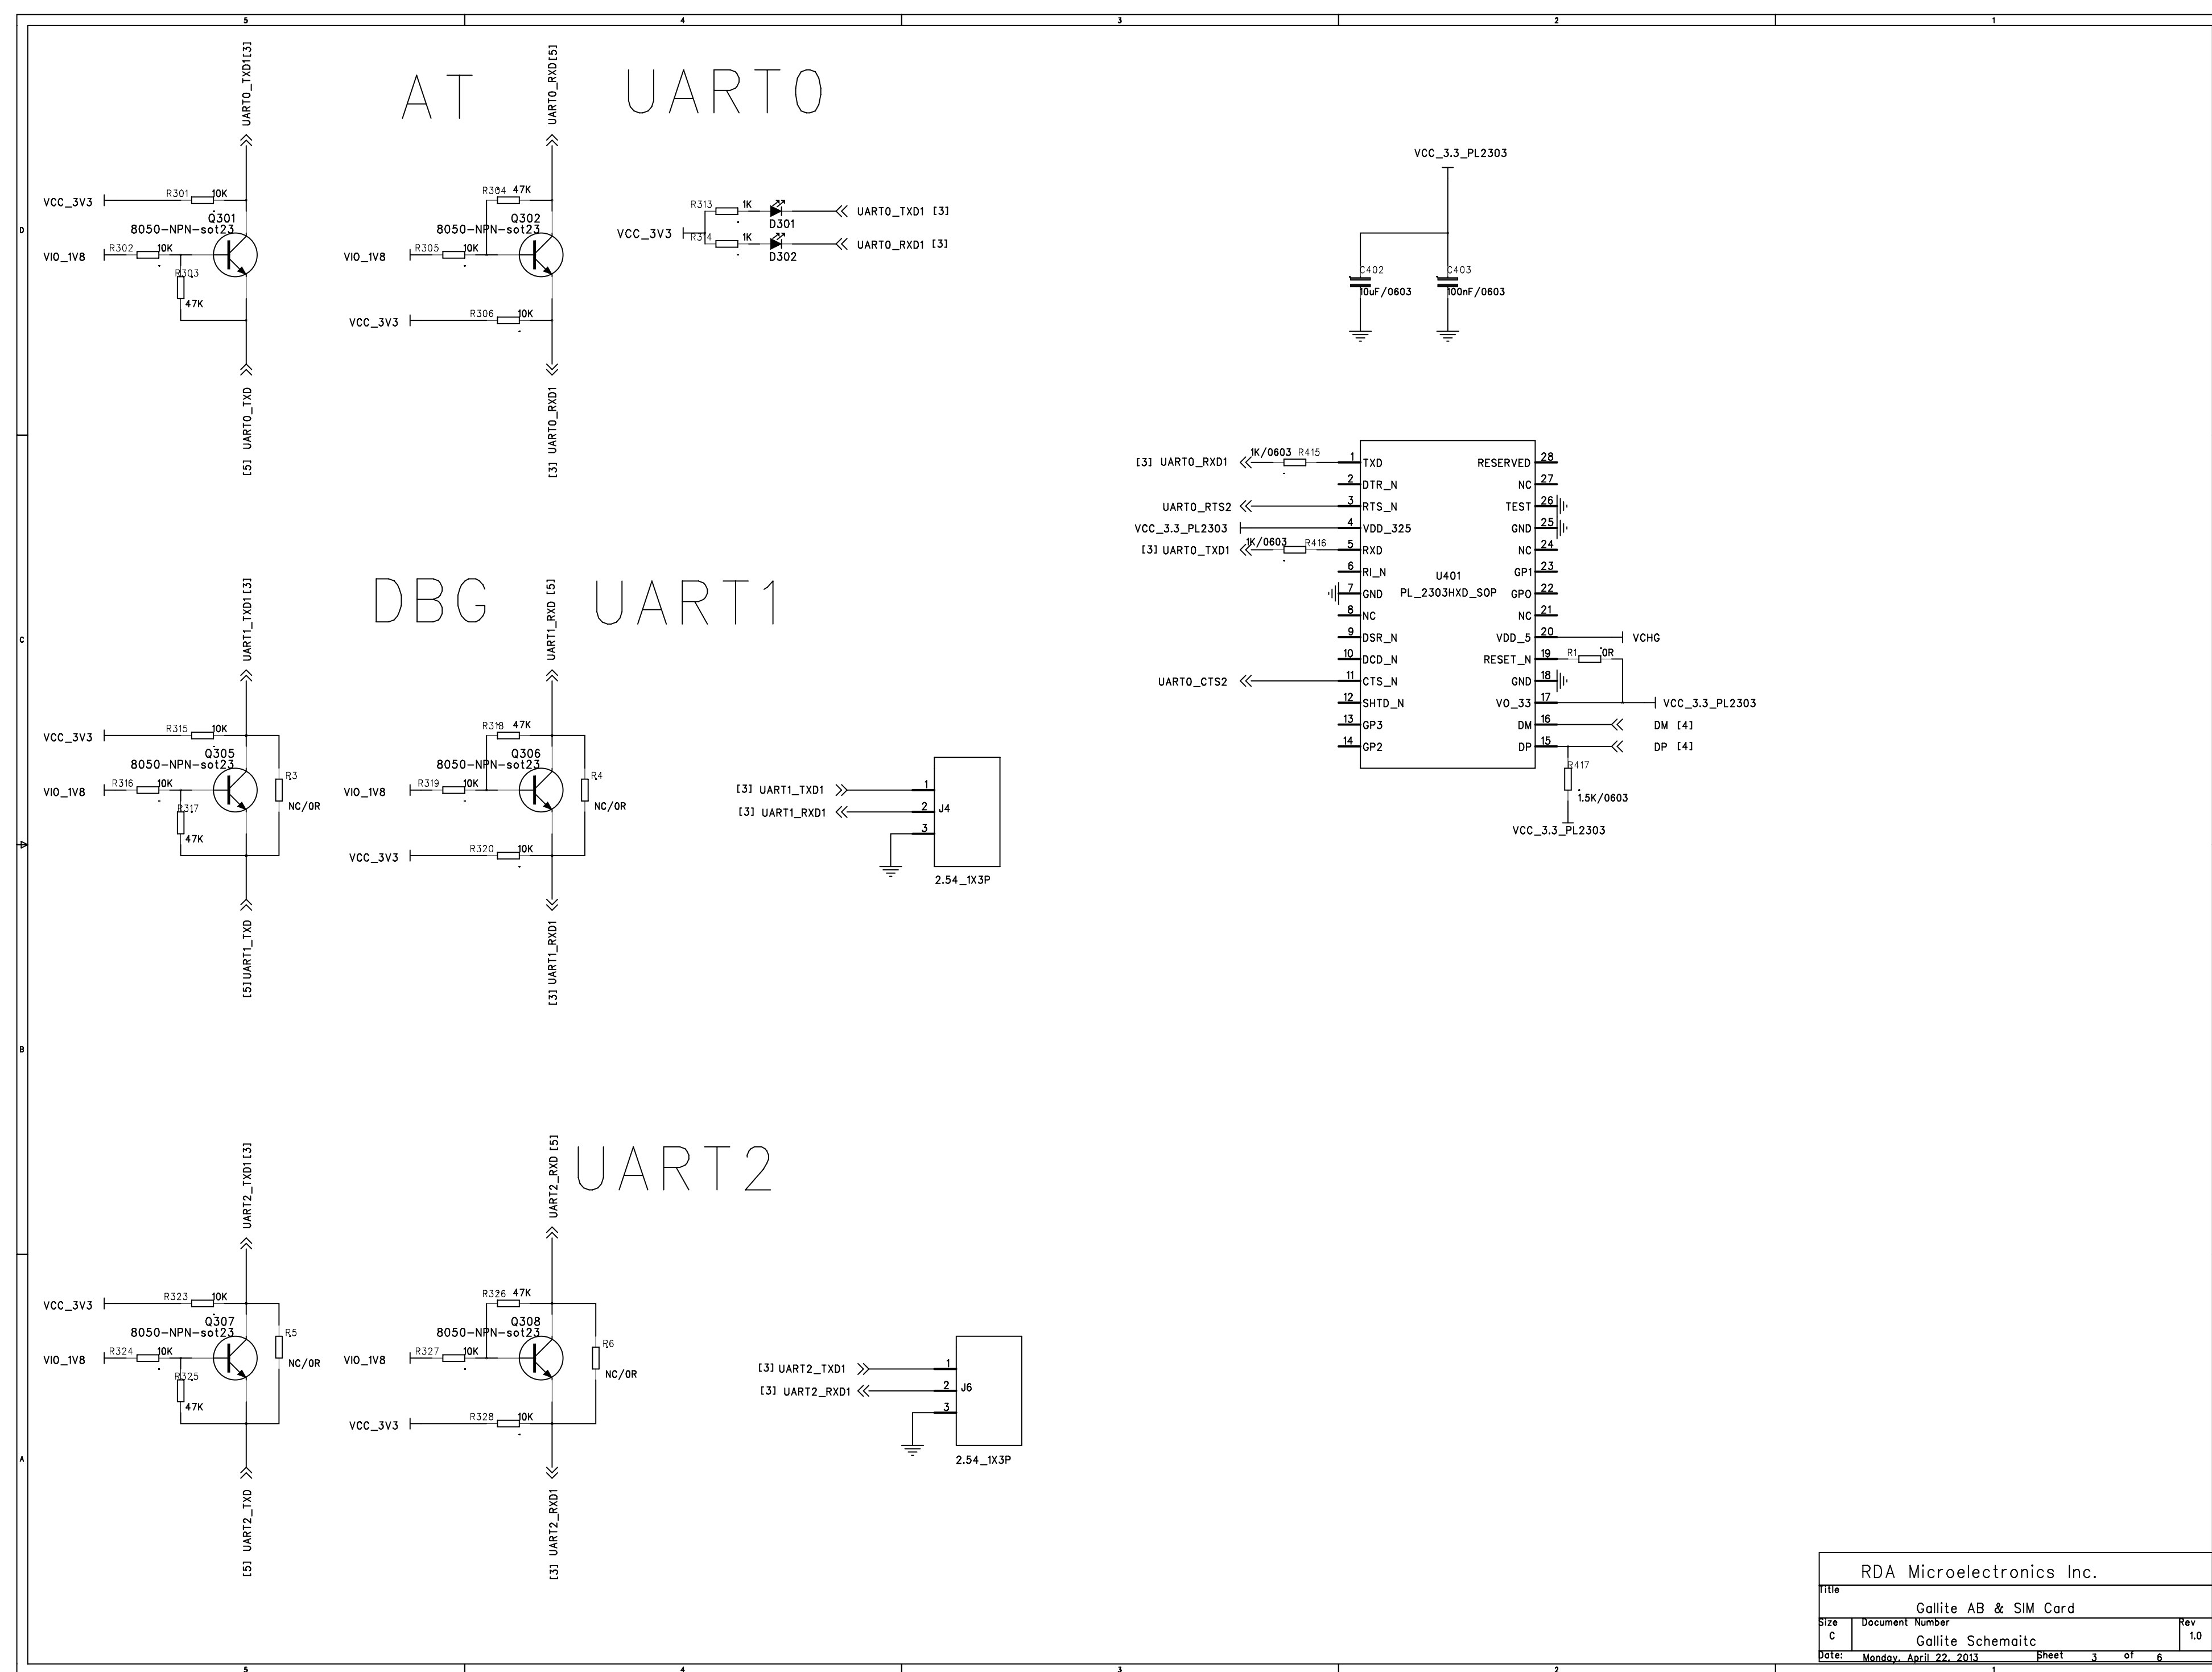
5 4 3 2 1

D

AT UART0

UART0_TXD1[3]
UART0_RXD[5]

VCC_3V3
R301 10K
Q301
8050-NPN-sot23
VIO_1V8
R302 10K
R303
47K

[5] UART0_TXD

R304 47K
Q302
8050-NPN-sot23
VIO_1V8
R305 10K
VCC_3V3
R306 10K

[3] UART0_RXD1

R313 1K
D301
VCC_3V3
R314 1K
D302
UART0_TXD1 [3]
UART0_RXD1 [3]

VCC_3.3_PL2303
C402
10uF/0603
C403
100nF/0603

C

DBG UART1

UART1_TXD1[3]
UART1_RXD [5]

VCC_3V3
R315 10K
Q305
8050-NPN-sot23
VIO_1V8
R316 10K
R317
47K
R3
NC/0R

[5]UART1_TXD

R318 47K
Q306
8050-NPN-sot23
VIO_1V8
R319 10K
R4
NC/0R
VCC_3V3
R320 10K

[3] UART1_RXD1

[3] UART1_TXD1
[3] UART1_RXD1
1
2
3
J4
2.54_1X3P

[3] UART0_RXD1
1K/0603 R415
UART0_RTS2
VCC_3.3_PL2303
[3] UART0_TXD1
1K/0603 R416
UART0_CTS2

| | | | |
|---|---|---|---|
| 1 | TXD | RESERVED | 28 |
| 2 | DTR_N | NC | 27 |
| 3 | RTS_N | TEST | 26 |
| 4 | VDD_325 | GND | 25 |
| 5 | RXD | NC | 24 |
| 6 | RI_N | GP1 | 23 |
| 7 | GND | GP0 | 22 |
| 8 | NC | NC | 21 |
| 9 | DSR_N | VDD_5 | 20 |
| 10 | DCD_N | RESET_N | 19 |
| 11 | CTS_N | GND | 18 |
| 12 | SHTD_N | VO_33 | 17 |
| 13 | GP3 | DM | 16 |
| 14 | GP2 | DP | 15 |

U401
PL_2303HXD_SOP

VCHG
R1 0R
VCC_3.3_PL2303
DM [4]
DP [4]
R417
1.5K/0603
VCC_3.3_PL2303

B

UART2

UART2_TXD1[3]
UART2_RXD [5]

VCC_3V3
R323 10K
Q307
8050-NPN-sot23
VIO_1V8
R324 10K
R325
47K
R5
NC/0R

[5] UART2_TXD

R326 47K
Q308
8050-NPN-sot23
VIO_1V8
R327 10K
R6
NC/0R
VCC_3V3
R328 10K

[3] UART2_RXD1

[3] UART2_TXD1
[3] UART2_RXD1
1
2
3
J6
2.54_1X3P

A

RDA Microelectronics Inc.
Title
Gallite AB & SIM Card
Size
C
Document Number
Gallite Schemaitc
Rev
1.0
Date: Monday, April 22, 2013 Sheet 3 of 6

5 4 3 2 1